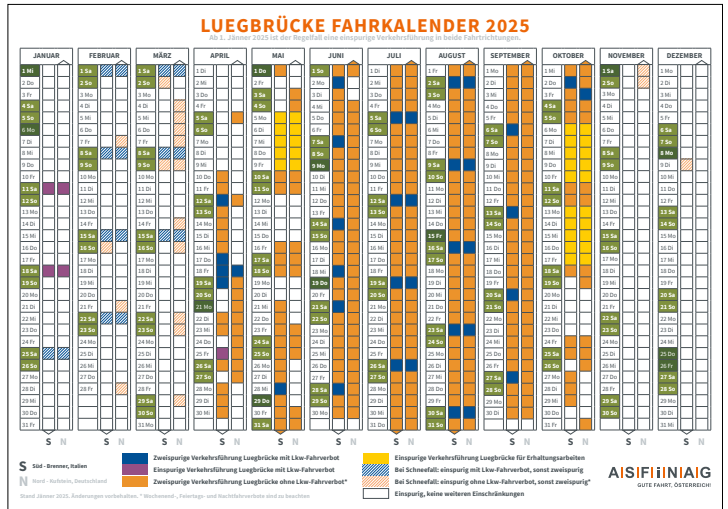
LUEGBRÜCKE FAHRKALENDER 2025

Ab 1. Jänner 2025 ist der Regelfall eine einspurige Verkehrsführung in beide Fahrtrichtungen.

JANUAR
1 Mi
2 Do
3 Fr
4 Sa
5 So
6 Mo
7 Di
8 Mi
9 Do
10 Fr
11 Sa
12 So
13 Mo
14 Di
15 Mi
16 Do
17 Fr
18 Sa
19 So
20 Mo
21 Di
22 Mi
23 Do
24 Fr
25 Sa
26 So
27 Mo
28 Di
29 Mi
30 Do
31 Fr

FEBRUAR
1 Sa
2 So
3 Mo
4 Di
5 Mi
6 Do
7 Fr
8 Sa
9 So
10 Mo
11 Di
12 Mi
13 Do
14 Fr
15 Sa
16 So
17 Mo
18 Di
19 Mi
20 Do
21 Fr
22 Sa
23 So
24 Mo
25 Di
26 Mi
27 Do
28 Fr

MÄRZ
1 Sa
2 So
3 Mo
4 Di
5 Mi
6 Do
7 Fr
8 Sa
9 So
10 Mo
11 Di
12 Mi
13 Do
14 Fr
15 Sa
16 So
17 Mo
18 Di
19 Mi
20 Do
21 Fr
22 Sa
23 So
24 Mo
25 Di
26 Mi
27 Do
28 Fr
29 Sa
30 So
31 Mo

APRIL
1 Di
2 Mi
3 Do
4 Fr
5 Sa
6 So
7 Mo
8 Di
9 Mi
10 Do
11 Fr
12 Sa
13 So
14 Mo
15 Di
16 Mi
17 Do
18 Fr
19 Sa
20 So
21 Mo
22 Di
23 Mi
24 Do
25 Fr
26 Sa
27 So
28 Mo
29 Di
30 Mi

MAI
1 Do
2 Fr
3 Sa
4 So
5 Mo
6 Di
7 Mi
8 Do
9 Fr
10 Sa
11 So
12 Mo
13 Di
14 Mi
15 Do
16 Fr
17 Sa
18 So
19 Mo
20 Di
21 Mi
22 Do
23 Fr
24 Sa
25 So
26 Mo
27 Di
28 Mi
29 Do
30 Fr
31 Sa

JUNI
1 So
2 Mo
3 Di
4 Mi
5 Do
6 Fr
7 Sa
8 So
9 Mo
10 Di
11 Mi
12 Do
13 Fr
14 Sa
15 So
16 Mo
17 Di
18 Mi
19 Do
20 Fr
21 Sa
22 So
23 Mo
24 Di
25 Mi
26 Do
27 Fr
28 Sa
29 So
30 Mo

JULI
1 Di
2 Mi
3 Do
4 Fr
5 Sa
6 So
7 Mo
8 Di
9 Mi
10 Do
11 Fr
12 Sa
13 So
14 Mo
15 Di
16 Mi
17 Do
18 Fr
19 Sa
20 So
21 Mo
22 Di
23 Mi
24 Do
25 Fr
26 Sa
27 So
28 Mo
29 Di
30 Mi
31 Do

AUGUST
1 Fr
2 Sa
3 So
4 Mo
5 Di
6 Mi
7 Do
8 Fr
9 Sa
10 So
11 Mo
12 Di
13 Mi
14 Do
15 Fr
16 Sa
17 So
18 Mo
19 Di
20 Mi
21 Do
22 Fr
23 Sa
24 So
25 Mo
26 Di
27 Mi
28 Do
29 Fr
30 Sa
31 So

SEPTEMBER
1 Mo
2 Di
3 Mi
4 Do
5 Fr
6 Sa
7 So
8 Mo
9 Di
10 Mi
11 Do
12 Fr
13 Sa
14 So
15 Mo
16 Di
17 Mi
18 Do
19 Fr
20 Sa
21 So
22 Mo
23 Di
24 Mi
25 Do
26 Fr
27 Sa
28 So
29 Mo
30 Di

OKTOBER
1 Mi
2 Do
3 Fr
4 Sa
5 So
6 Mo
7 Di
8 Mi
9 Do
10 Fr
11 Sa
12 So
13 Mo
14 Di
15 Mi
16 Do
17 Fr
18 Sa
19 So
20 Mo
21 Di
22 Mi
23 Do
24 Fr
25 Sa
26 So
27 Mo
28 Di
29 Mi
30 Do
31 Fr

NOVEMBER
1 Sa
2 So
3 Mo
4 Di
5 Mi
6 Do
7 Fr
8 Sa
9 So
10 Mo
11 Di
12 Mi
13 Do
14 Fr
15 Sa
16 So
17 Mo
18 Di
19 Mi
20 Do
21 Fr
22 Sa
23 So
24 Mo
25 Di
26 Mi
27 Do
28 Fr
29 Sa
30 So

DEZEMBER
1 Mo
2 Di
3 Mi
4 Do
5 Fr
6 Sa
7 So
8 Mo
9 Di
10 Mi
11 Do
12 Fr
13 Sa
14 So
15 Mo
16 Di
17 Mi
18 Do
19 Fr
20 Sa
21 So
22 Mo
23 Di
24 Mi
25 Do
26 Fr
27 Sa
28 So
29 Mo
30 Di
31 Mi

S N S N S N S N S N S N S N S N S N S N S N S N

S Süd - Brenner, Italien
N Nord - Kufstein, Deutschland

Zweispurige Verkehrsführung Luegbrücke mit Lkw-Fahrverbot
Einspurige Verkehrsführung Luegbrücke mit Lkw-Fahrverbot
Zweispurige Verkehrsführung Luegbrücke ohne Lkw-Fahrverbot*
Einspurige Verkehrsführung Luegbrücke für Erhaltungsarbeiten
Bei Schneefall: einspurig mit Lkw-Fahrverbot, sonst zweispurig
Bei Schneefall: einspurig ohne Lkw-Fahrverbot, sonst zweispurig*
Einspurig, keine weiteren Einschränkungen

Stand Jänner 2025. Änderungen vorbehalten. * Wochenend-, Feiertags- und Nachtfahrverbote sind zu beachten

ASFINAG
GUTE FAHRT. ÖSTERREICH!